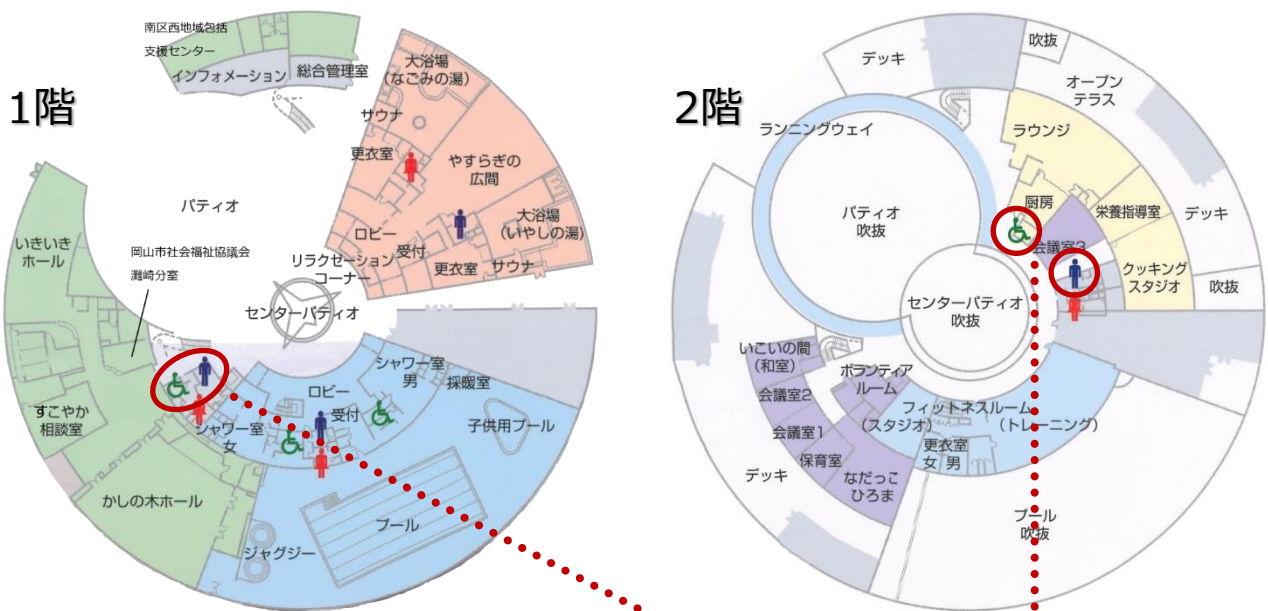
1階

南区西地域包括支援センター
インフォメーション
総合管理室
大浴場
(なごみの湯)
サウナ
更衣室
やすらぎの広間
パティオ
ロビー
受付
大浴場
(いやしの湯)
いきいきホール
岡山市社会福祉協議会
灘崎分室
リラクセーションコーナー
更衣室
サウナ
センターパティオ
シャワー室
男
採暖室
ロビー
受付
すこやか相談室
シャワー室
女
子供用プール
かしの木ホール
プール
ジャグジー

2階

デッキ
吹抜
オープンテラス
ランニングウェイ
ラウンジ
パティオ
吹抜
厨房
栄養指導室
デッキ
会議室3
クッキングスタジオ
吹抜
センターパティオ
吹抜
いこいの間
(和室)
ボランティアルーム
会議室2
フィットネスルーム
(スタジオ)
(トレーニング)
会議室1
更衣室
女
男
保育室
なだっこひろま
デッキ
プール
吹抜